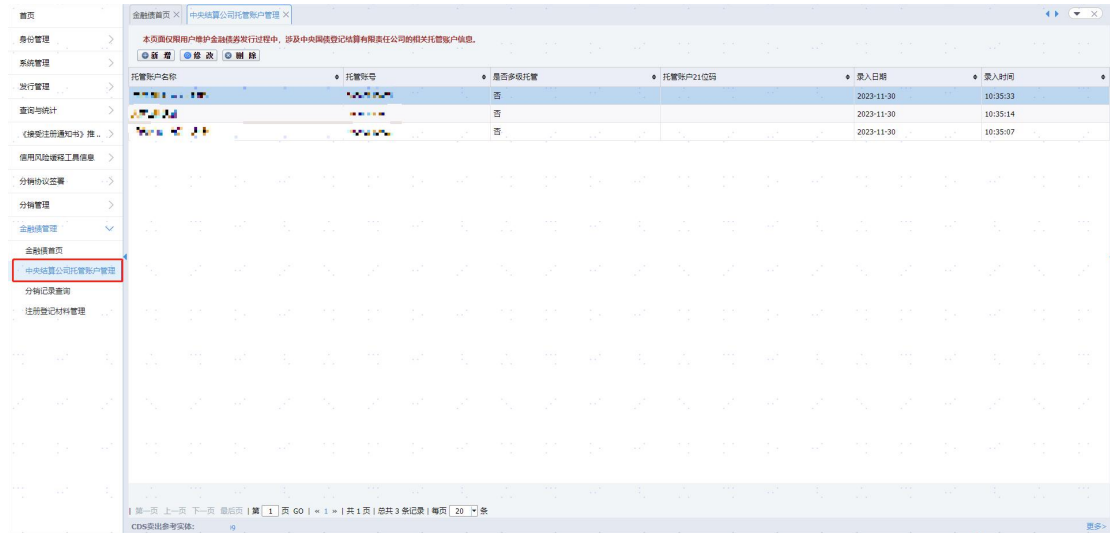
首页
身份管理
系统管理
发行管理
查询与统计
《接受注册通知书》推...
信用风险缓释工具信息
分销协议签署
分销管理
金融债管理
金融债首页
中央结算公司托管账户管理
分销记录查询
注册登记材料管理

金融债首页 × 中央结算公司托管账户管理 ×

本页面仅限用户维护金融债券发行过程中，涉及中央国债登记结算有限责任公司的相关托管账户信息。

新 增 修 改 删 除

| 托管账户名称 | 托管账号 | 是否多级托管 | 托管账户21位码 | 录入日期 | 录入时间 |
|---|---|---|---|---|---|
| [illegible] | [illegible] | 否 | | 2023-11-30 | 10:35:33 |
| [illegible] | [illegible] | 否 | | 2023-11-30 | 10:35:14 |
| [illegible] | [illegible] | 否 | | 2023-11-30 | 10:35:07 |

| 第一页 上一页 下一页 最后页 | 第 1 页 GO | « 1 » | 共 1 页 | 总共 3 条记录 | 每页 20 条

CDS页出参考实体: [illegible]

更多>